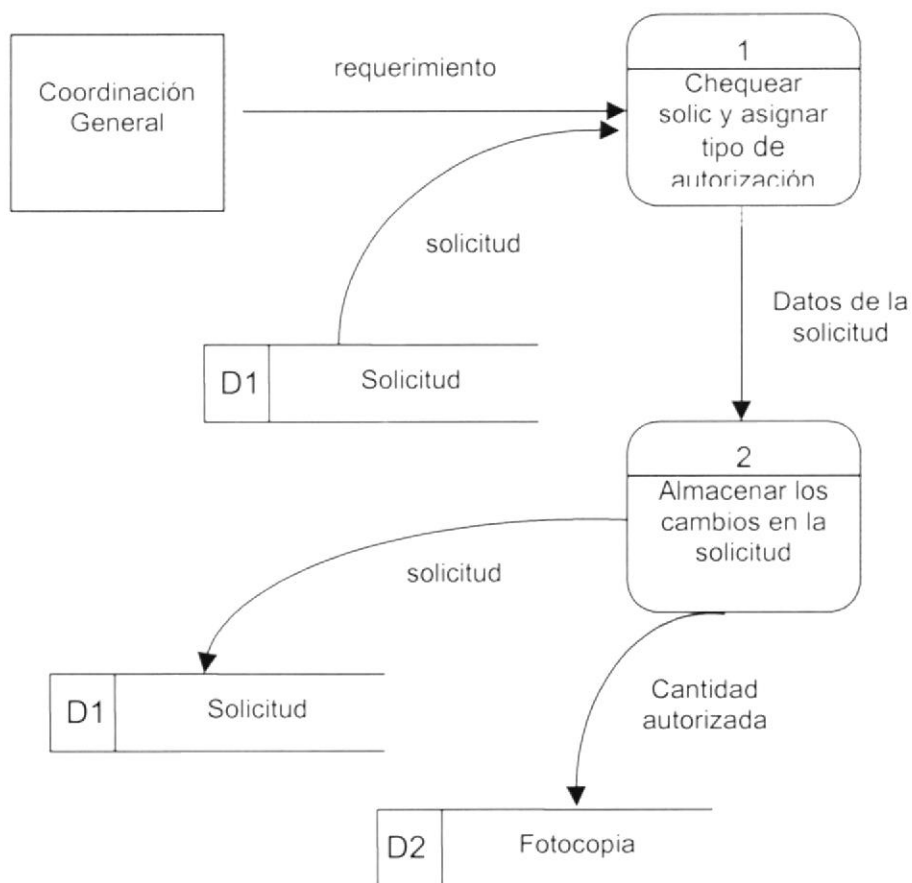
Coordinación General

requerimiento

1

Chequear solic y asignar tipo de autorización

solicitud

Datos de la solicitud

D1 Solicitud

2

Almacenar los cambios en la solicitud

solicitud

D1 Solicitud

Cantidad autorizada

D2 Fotocopia